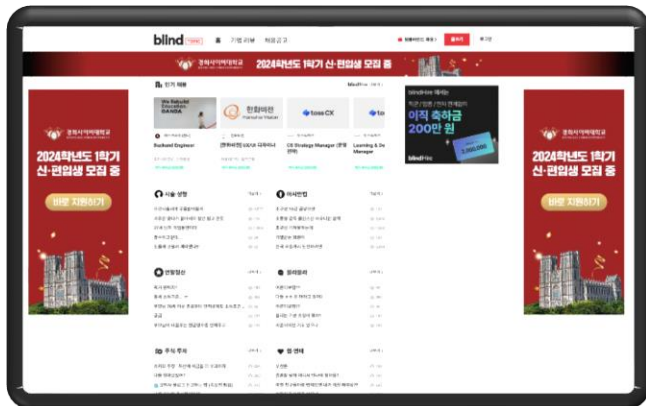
blind

기업 리뷰　채용공고

경희사이버대학교　2024학년도 1학기 신·편입생 모집 중

인기 채용

We Rebuild Education BANDA

한화비전

toss CX

Backend Engineer

[한화비전] UX/UI 디자이너

CX Strategy Manager

Learning & Development Manager

blindHire

이직 축하금 200만 원

경희사이버대학교

2024학년도 1학기 신·편입생 모집 중

바로 지원하기

경희사이버대학교

2024학년도 1학기 신·편입생 모집 중

바로 지원하기

자유 성장

이직·커리어

연애·결혼

회사생활

주식·투자

썸·연애

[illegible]